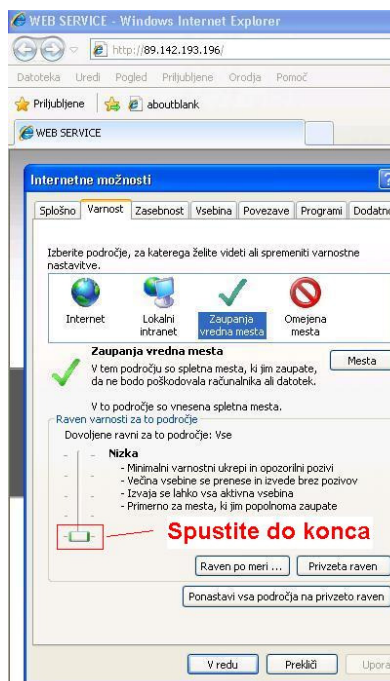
WEB SERVICE - Windows Internet Explorer

http://89.142.193.196/

Datoteka Uredi Pogled Priljubljene Orodja Pomoč

Priljubljene aboutblank

WEB SERVICE

Internetne možnosti

Splošno Varnost Zasebnost Vsebina Povezave Programi Dodatno

Izberite področje, za katerega želite videti ali spremeniti varnostne nastavitve.

Internet Lokalni intranet Zaupanja vredna mesta Omejena mesta

Zaupanja vredna mesta

V tem področju so spletna mesta, ki jim zaupate, da ne bodo poškodovala računalnika ali datotek.

Mesta

V to področje so vnesena spletna mesta.

Raven varnosti za to področje

Dovoljene ravni za to področje: Vse

Nizka

- Minimalni varnostni ukrepi in opozorilni pozivi
- Večina vsebine se prenese in izvede brez pozivov
- Izvaja se lahko vsa aktivna vsebina
- Primerno za mesta, ki jim popolnoma zaupate

Spustite do konca

Raven po meri ... Privzeta raven

Ponastavi vsa področja na privzeto raven

V redu Prekliči Upora